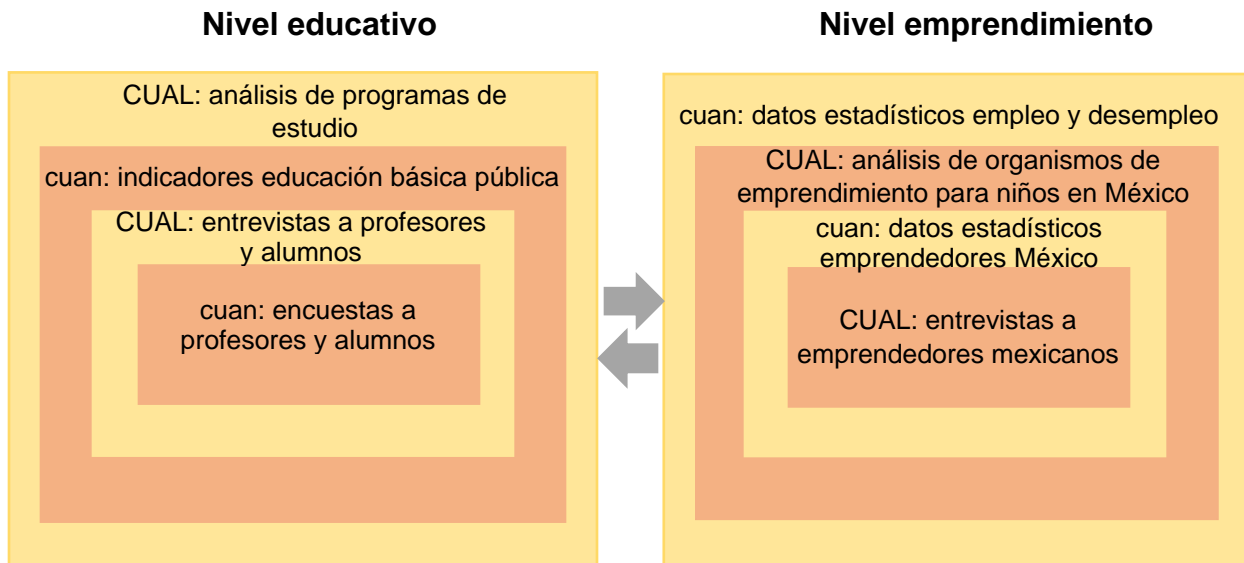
Nivel educativo

CUAL: análisis de programas de estudio

cuan: indicadores educación básica pública

CUAL: entrevistas a profesores y alumnos

cuan: encuestas a profesores y alumnos

Nivel emprendimiento

cuan: datos estadísticos empleo y desempleo

CUAL: análisis de organismos de emprendimiento para niños en México

cuan: datos estadísticos emprendedores México

CUAL: entrevistas a emprendedores mexicanos